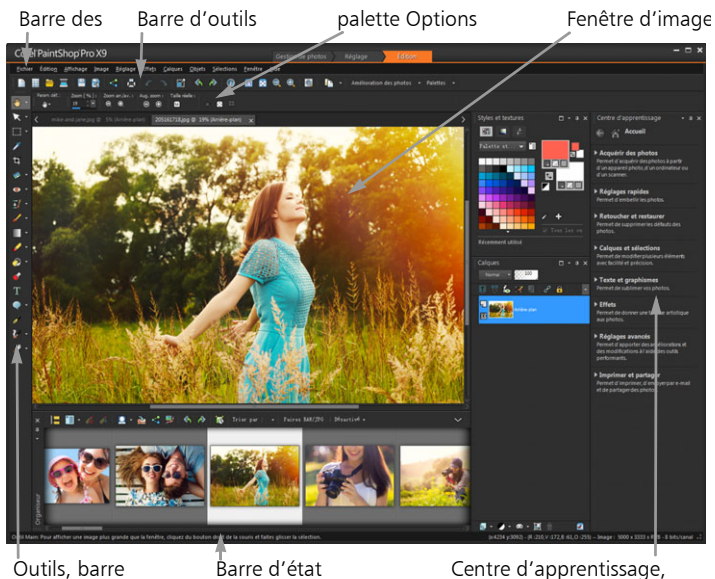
Barre des

Barre d'outils

palette Options

Fenêtre d'image

Corel PaintShop Pro X9

Gestion des photos

Réglage

Édition

Fichier Édition Affichage Image Réglage Effets Calques Objets Sélections Fenêtre Aide

Amélioration des photos

Palettes

Styles et textures

Calques

Centre d'apprentissage

Accueil

Acquérir des photos

Permet d'acquérir des photos à partir d'un appareil photo, d'un ordinateur ou d'un scanner.

Réglages rapides

Permet d'embellir les photos.

Retoucher et restaurer

Permet de supprimer les défauts des photos.

Calques et sélections

Permet de modifier plusieurs éléments avec facilité et précision.

Texte et graphismes

Permet de sublimer vos photos.

Effets

Permet de donner une touche artistique aux photos.

Réglages avancés

Permet d'apporter des améliorations et des modifications à l'aide des outils performants.

Imprimer et partager

Permet d'imprimer, d'envoyer par e-mail et de partager des photos.

Récemment utilisé

Normal

100

Arrière-plan

Trier par :

Organiseur

Outils, barre

Barre d'état

Centre d'apprentissage,